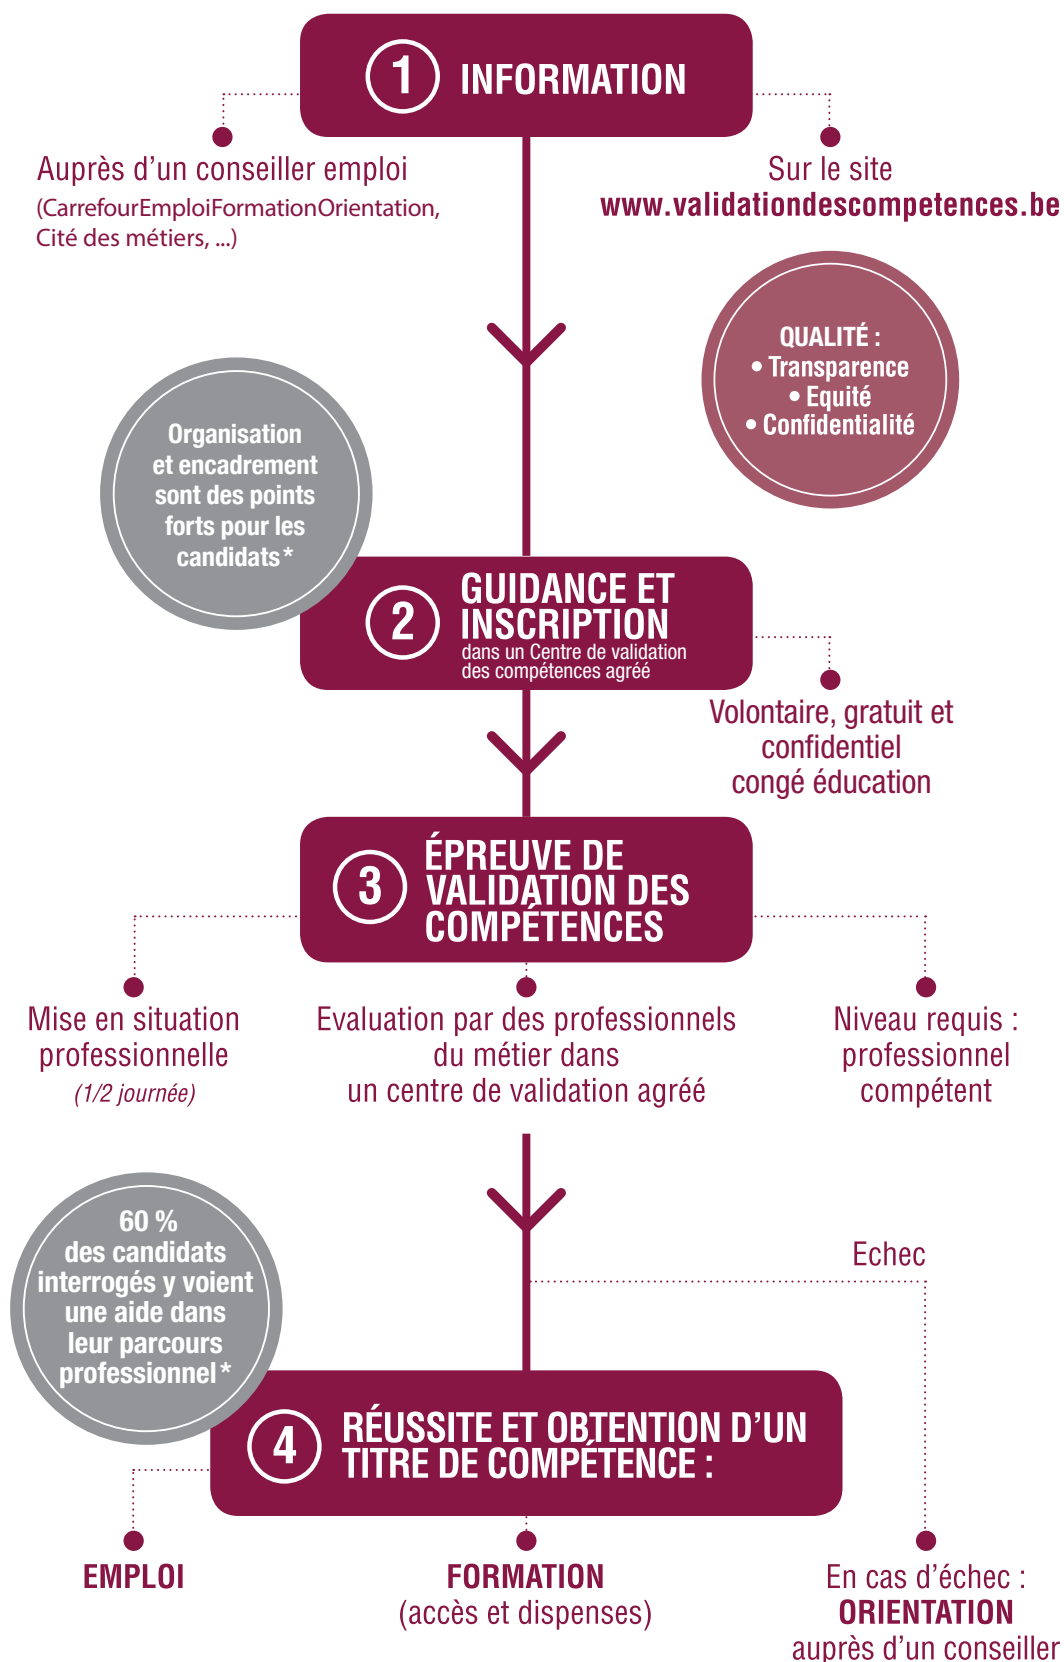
1 INFORMATION

Auprès d'un conseiller emploi
(CarrefourEmploiFormationOrientation, Cité des métiers, ...)

Sur le site
www.validationdescompetences.be

QUALITÉ :
• Transparence
• Equité
• Confidentialité

Organisation et encadrement sont des points forts pour les candidats*

2 GUIDANCE ET INSCRIPTION
dans un Centre de validation des compétences agréé

Volontaire, gratuit et confidentiel
congé éducation

3 ÉPREUVE DE VALIDATION DES COMPÉTENCES

Mise en situation professionnelle
(1/2 journée)

Evaluation par des professionnels du métier dans un centre de validation agréé

Niveau requis : professionnel compétent

60 % des candidats interrogés y voient une aide dans leur parcours professionnel*

Echec

4 RÉUSSITE ET OBTENTION D'UN TITRE DE COMPÉTENCE :

EMPLOI

FORMATION
(accès et dispenses)

En cas d'échec :
ORIENTATION
auprès d'un conseiller